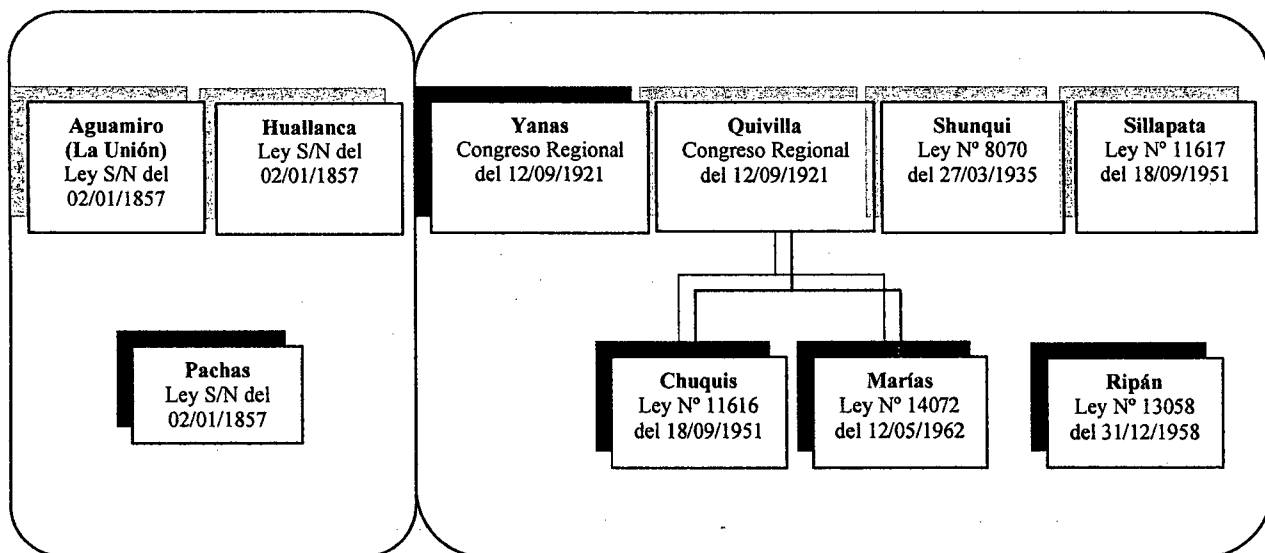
**Aguamiro (La Unión)**
Ley S/N del 02/01/1857

**Huallanca**
Ley S/N del 02/01/1857

**Pachas**
Ley S/N del 02/01/1857

**Yanas**
Congreso Regional del 12/09/1921

**Quivilla**
Congreso Regional del 12/09/1921

**Shunqui**
Ley Nº 8070 del 27/03/1935

**Sillapata**
Ley Nº 11617 del 18/09/1951

**Chuquis**
Ley Nº 11616 del 18/09/1951

**Marías**
Ley Nº 14072 del 12/05/1962

**Ripán**
Ley Nº 13058 del 31/12/1958